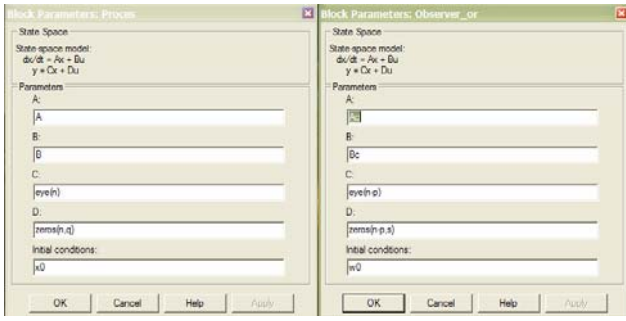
Block Parameters: Proces

State Space

State-space model:
dx/dt = Ax + Bu
y = Cx + Du

Parameters

A:
A

B:
B

C:
eye(n)

D:
zeros(n,q)

Initial conditions:
x0

OK Cancel Help Apply

Block Parameters: Observer_or

State Space

State-space model:
dx/dt = Ax + Bu
y = Cx + Du

Parameters

A:
Ac

B:
Bc

C:
eye(n-p)

D:
zeros(n-p,s)

Initial conditions:
w0

OK Cancel Help Apply